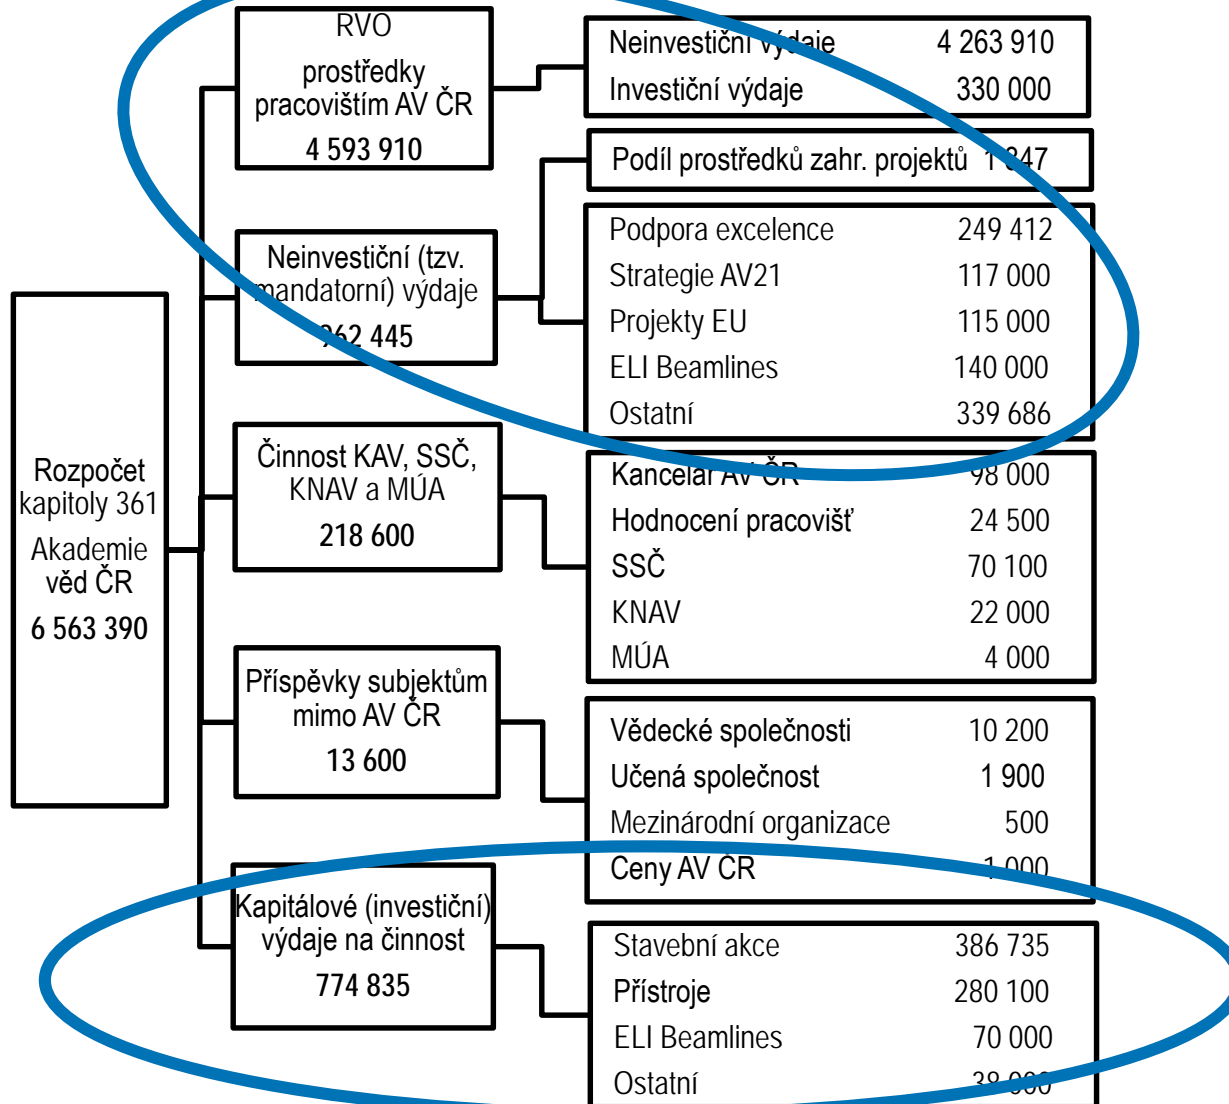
Rozpočet kapitoly 361
Akademie věd ČR
6 563 390

RVO
prostředky pracovištím AV ČR
4 593 910

Neinvestiční výdaje 4 263 910
Investiční výdaje 330 000

Neinvestiční (tzv. mandatorní) výdaje
962 445

Podíl prostředků zahr. projektů 1 347

Podpora excelence 249 412
Strategie AV21 117 000
Projekty EU 115 000
ELI Beamlines 140 000
Ostatní 339 686

Činnost KAV, SSČ, KNAV a MÚA
218 600

Kancelář AV ČR 98 000
Hodnocení pracovišť 24 500
SSČ 70 100
KNAV 22 000
MÚA 4 000

Příspěvky subjektům mimo AV ČR
13 600

Vědecké společnosti 10 200
Učená společnost 1 900
Mezinárodní organizace 500
Ceny AV ČR 1 000

Kapitálové (investiční) výdaje na činnost
774 835

Stavební akce 386 735
Přístroje 280 100
ELI Beamlines 70 000
Ostatní 38 000